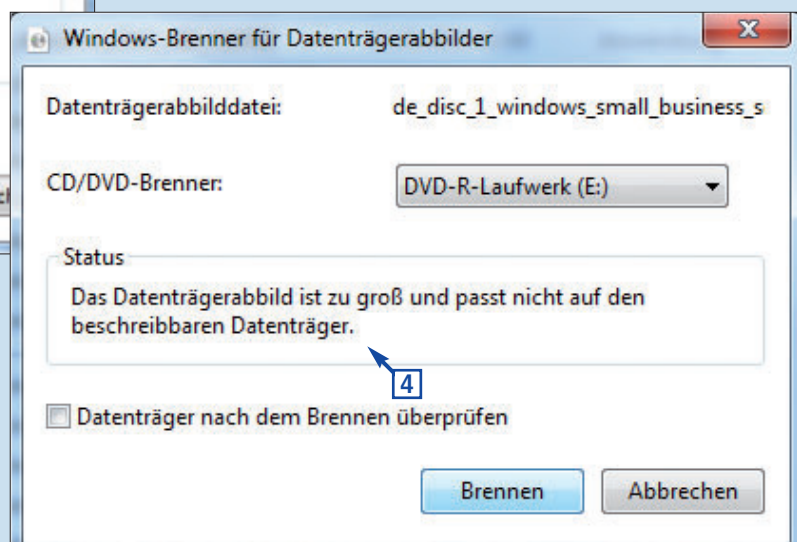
Windows-Brenner für Datenträgerabbilder

Datenträgerabbilddatei: de_disc_1_windows_small_business_s

CD/DVD-Brenner: DVD-R-Laufwerk (E:)

Status

Das Datenträgerabbild ist zu groß und passt nicht auf den beschreibbaren Datenträger.

4

Datenträger nach dem Brennen überprüfen

Brennen

Abbrechen